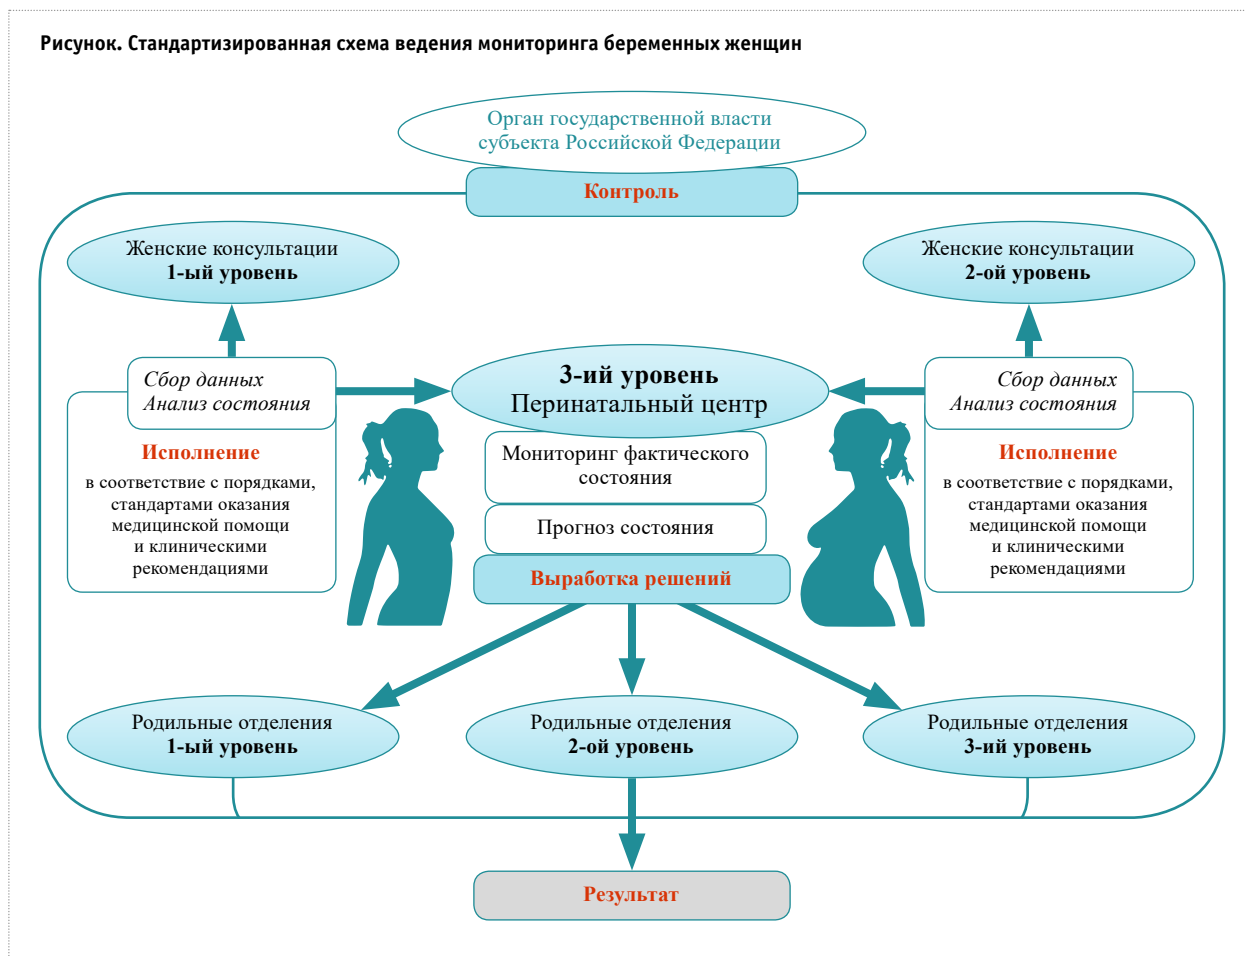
Рисунок. Стандартизированная схема ведения мониторинга беременных женщин

Орган государственной власти субъекта Российской Федерации

Контроль

Женские консультации
1-ый уровень

Женские консультации
2-ой уровень

Сбор данных
Анализ состояния

3-ий уровень
Перинатальный центр

Сбор данных
Анализ состояния

Исполнение
в соответствие с порядками, стандартами оказания медицинской помощи и клиническими рекомендациями

Мониторинг фактического состояния

Прогноз состояния

Выработка решений

Исполнение
в соответствие с порядками, стандартами оказания медицинской помощи и клиническими рекомендациями

Родильные отделения
1-ый уровень

Родильные отделения
2-ой уровень

Родильные отделения
3-ий уровень

Результат